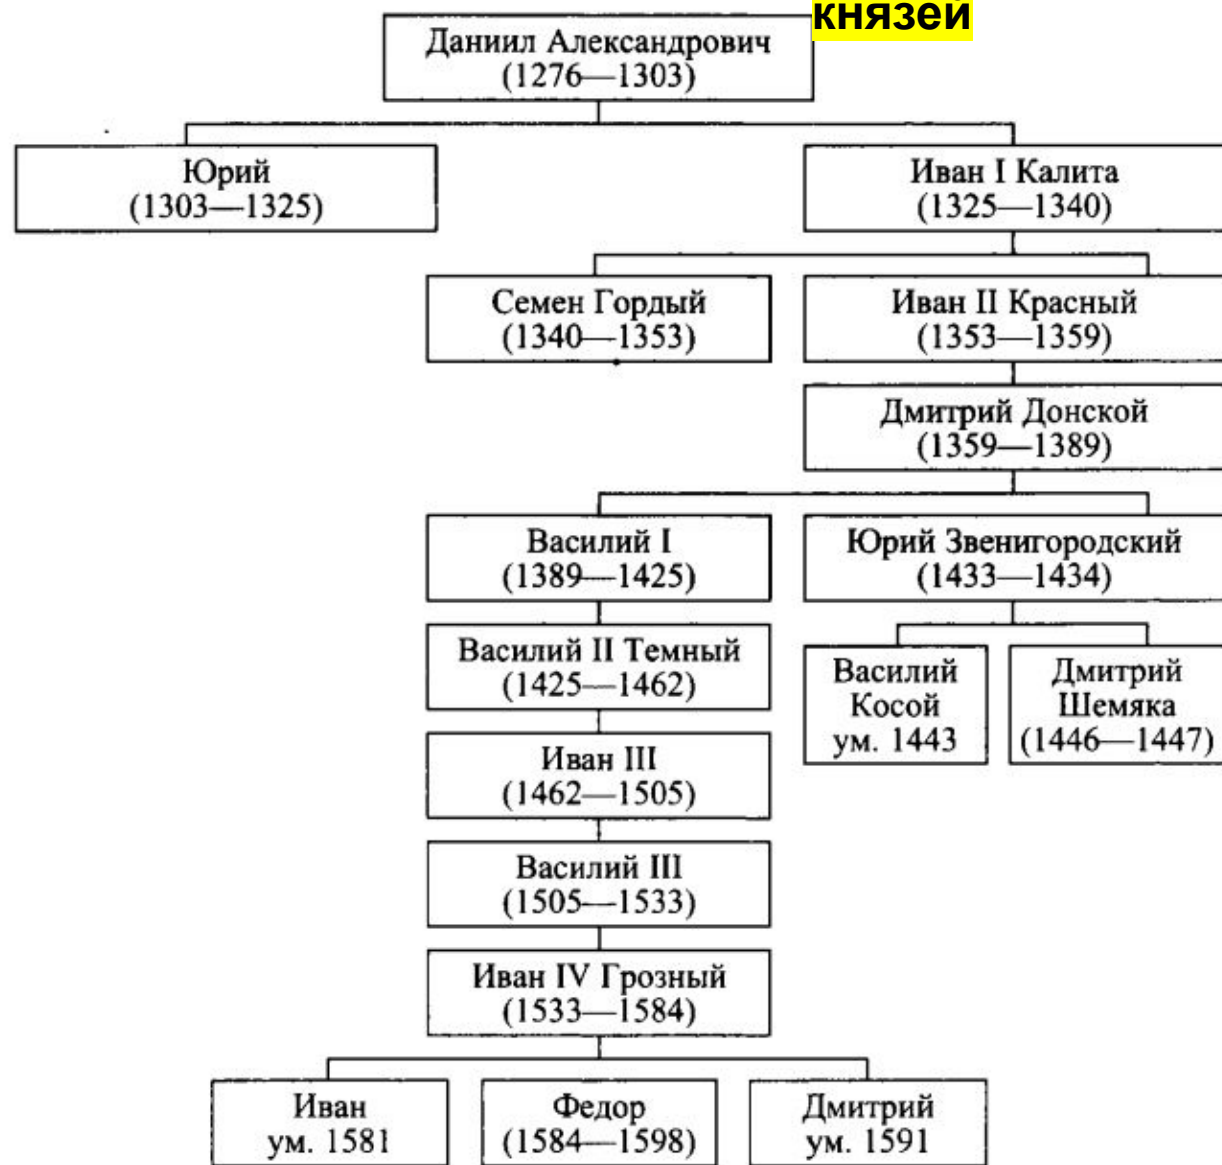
князей

Даниил Александрович
(1276—1303)

Юрий
(1303—1325)

Иван I Калита
(1325—1340)

Семен Гордый
(1340—1353)

Иван II Красный
(1353—1359)

Дмитрий Донской
(1359—1389)

Василий I
(1389—1425)

Юрий Звенигородский
(1433—1434)

Василий II Темный
(1425—1462)

Василий Косой ум. 1443

Дмитрий Шемяка
(1446—1447)

Иван III
(1462—1505)

Василий III
(1505—1533)

Иван IV Грозный
(1533—1584)

Иван
ум. 1581

Федор
(1584—1598)

Дмитрий
ум. 1591